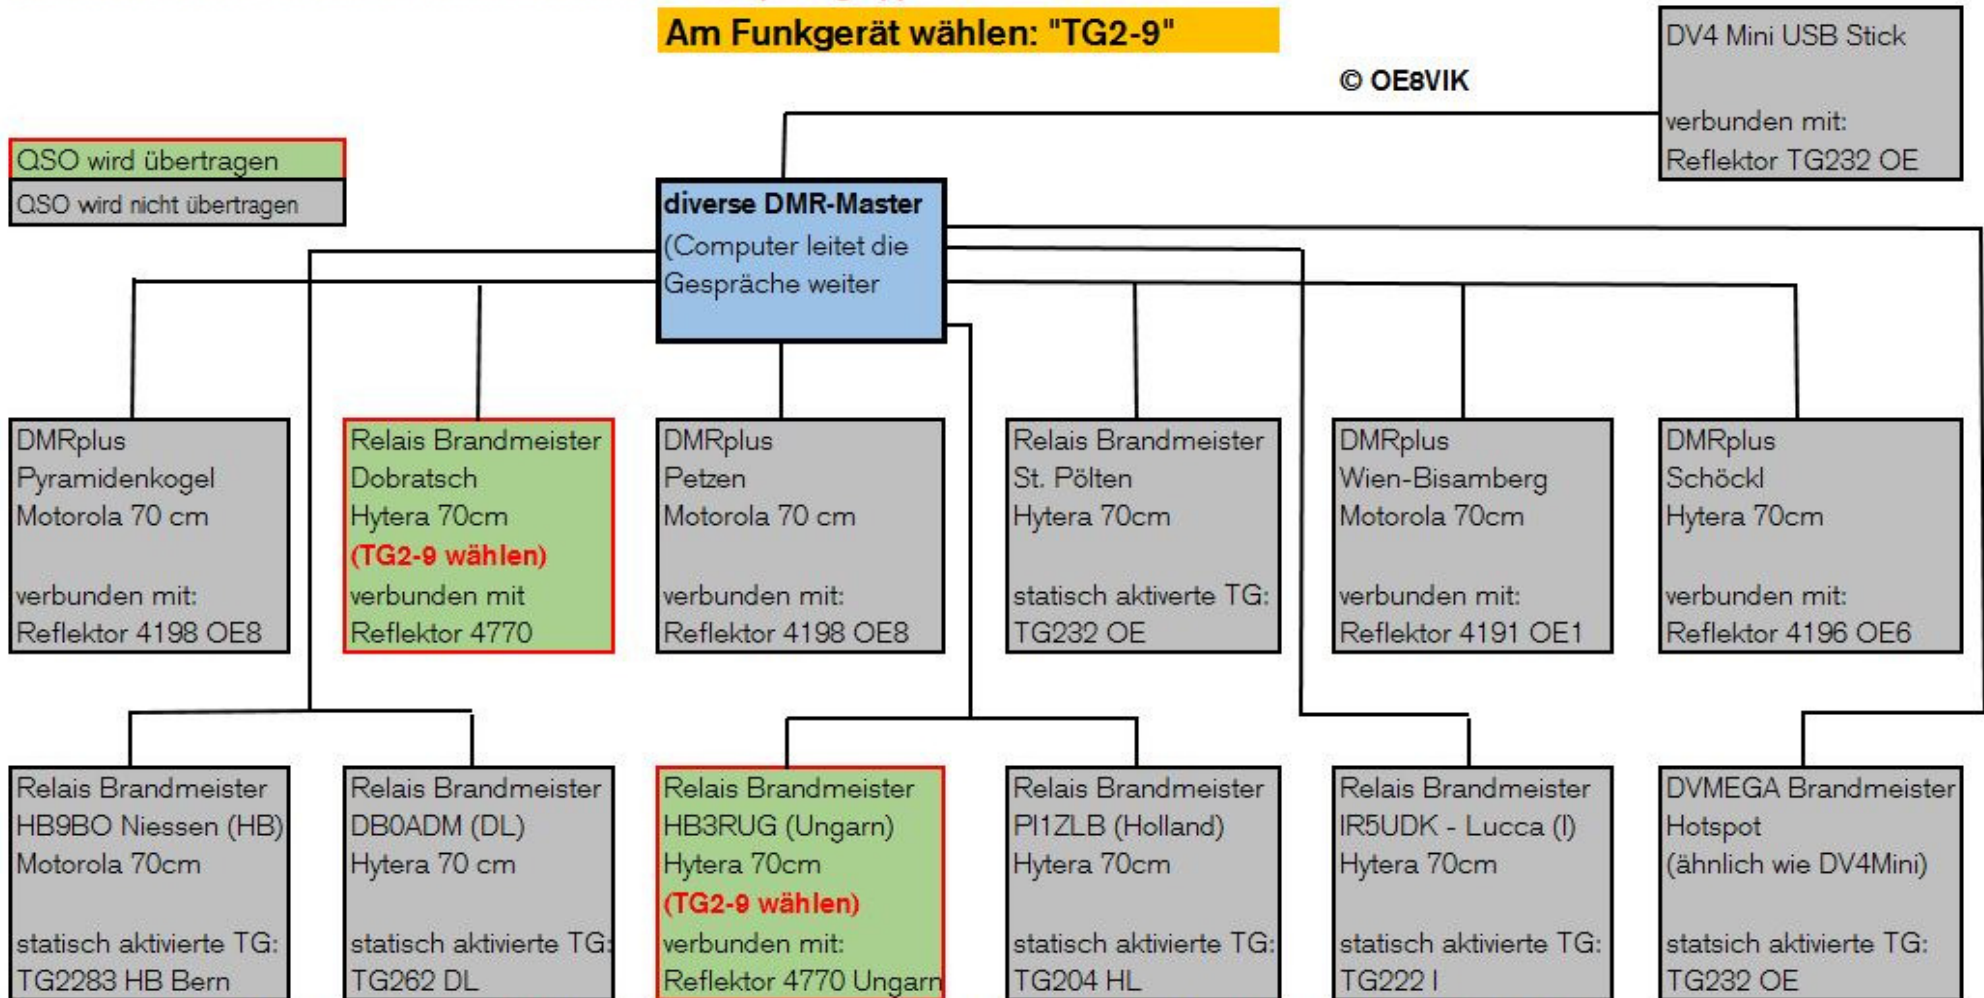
Am Funkgerät wählen: "TG2-9"

© OE8VIK

DV4 Mini USB Stick

verbunden mit:
Reflektor TG232 OE

QSO wird übertragen

QSO wird nicht übertragen

diverse DMR-Master
(Computer leitet die Gespräche weiter

DMRplus
Pyramidenkogel
Motorola 70 cm

verbunden mit:
Reflektor 4198 OE8

Relais Brandmeister
Dobratsch
Hytera 70cm
(TG2-9 wählen)
verbunden mit
Reflektor 4770

DMRplus
Petzen
Motorola 70 cm

verbunden mit:
Reflektor 4198 OE8

Relais Brandmeister
St. Pölten
Hytera 70cm

statisch aktivierte TG:
TG232 OE

DMRplus
Wien-Bisamberg
Motorola 70cm

verbunden mit:
Reflektor 4191 OE1

DMRplus
Schöckl
Hytera 70cm

verbunden mit:
Reflektor 4196 OE6

Relais Brandmeister
HB9BO Niessen (HB)
Motorola 70cm

statisch aktivierte TG:
TG2283 HB Bern

Relais Brandmeister
DB0ADM (DL)
Hytera 70 cm

statisch aktivierte TG:
TG262 DL

Relais Brandmeister
HB3RUG (Ungarn)
Hytera 70cm
(TG2-9 wählen)
verbunden mit:
Reflektor 4770 Ungarn

Relais Brandmeister
PI1ZLB (Holland)
Hytera 70cm

statisch aktivierte TG:
TG204 HL

Relais Brandmeister
IR5UDK - Lucca (I)
Hytera 70cm

statisch aktivierte TG:
TG222 I

DVMEGA Brandmeister
Hotspot
(ähnlich wie DV4Mini)

statsich aktivierte TG:
TG232 OE